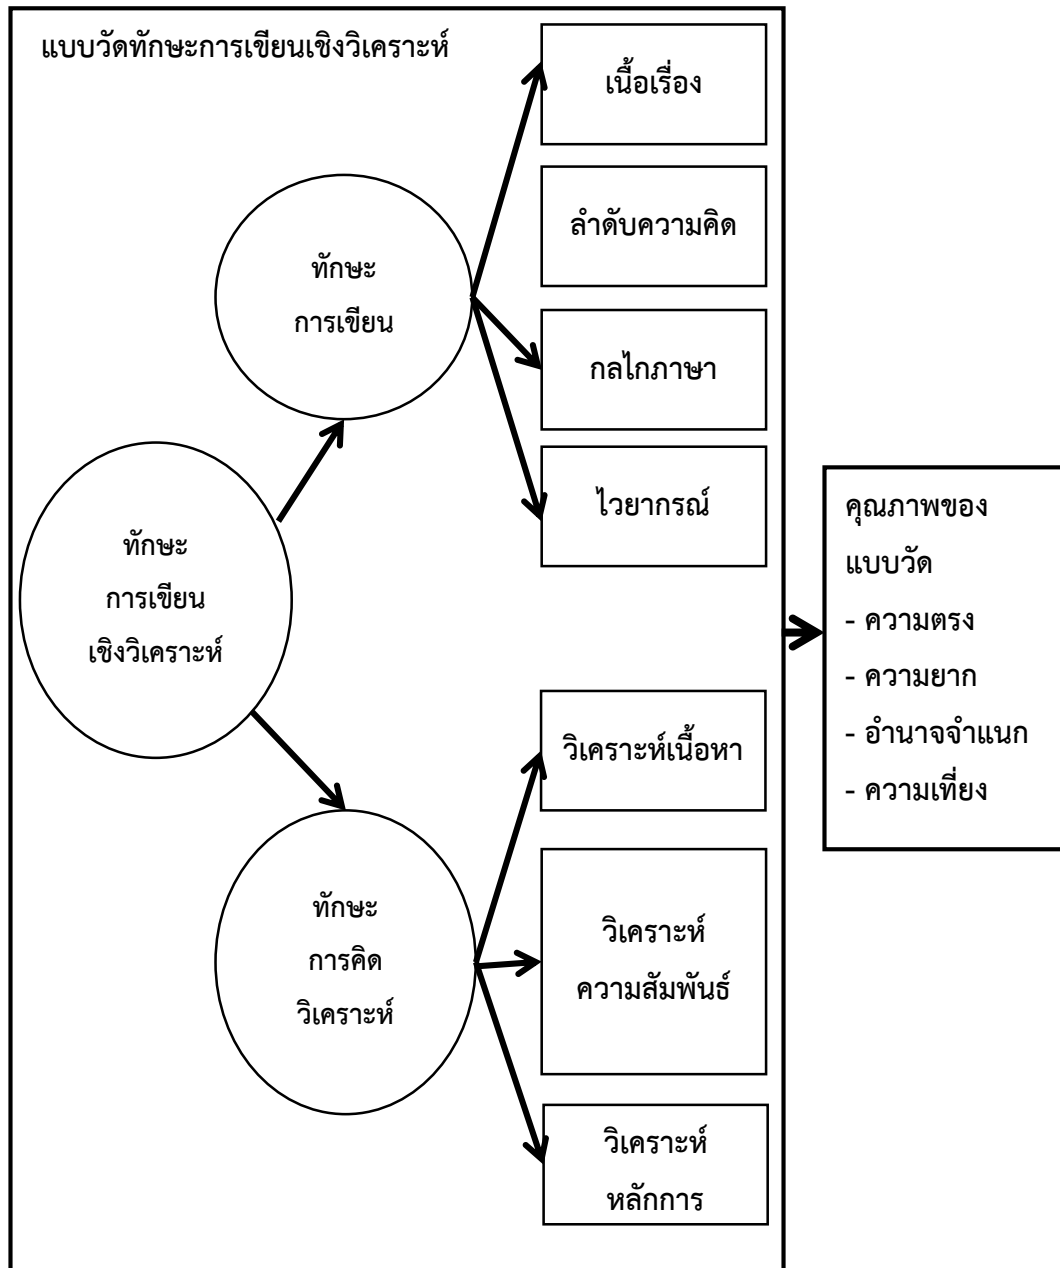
แบบวัดทักษะการเขียนเชิงวิเคราะห์

ทักษะ
การเขียน
เชิงวิเคราะห์

ทักษะ
การเขียน

เนื้อเรื่อง

ลำดับความคิด

กลไกภาษา

ไวยากรณ์

ทักษะ
การคิด
วิเคราะห์

วิเคราะห์เนื้อหา

วิเคราะห์
ความสัมพันธ์

วิเคราะห์
หลักการ

คุณภาพของ
แบบวัด
- ความตรง
- ความยาก
- อำนาจจำแนก
- ความเที่ยง